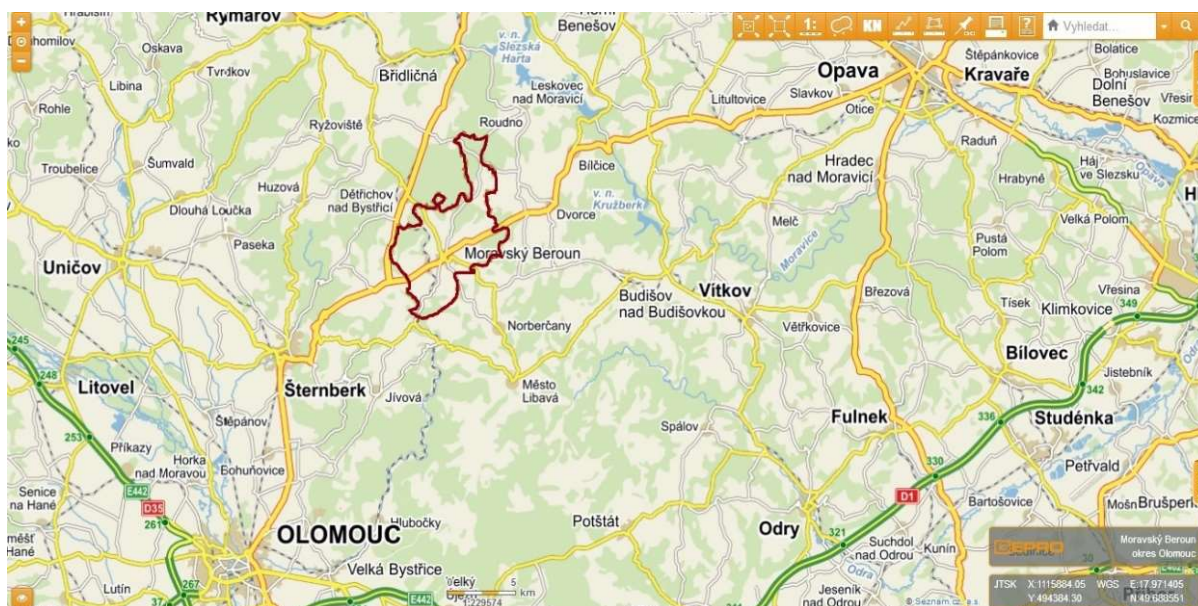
Rýmařov
Hrabišín
Dlouhomilov
Oskava
Tvrdkov
Libina
Rohle
Břidličná
Ryžoviště
Roudno
Horní Benešov
v. n. Slezská Harta
Leskovec nad Moravicí
Litultovice
Slavkov
Opava
Otice
Štěpánkovice
Kravaře
Bolatice
Bohuslavice
Dolní Benešov
Vřesina
Kozmice
Troubelice
Šumvald
Huzová
Dětřichov nad Bystřicí
Dlouhá Loučka
Paseka
Uničov
Moravský Beroun
Bílčice
v. n. Kružberk
Dvorce
Hradec nad Moravicí
Raduň
Hrabyně
Háj ve Slezsku
Velká Polom
Melč
Pustá Polom
Moravice
Budišov nad Budišovkou
Vítkov
Březová
Tísek
Klimkovice
Vřesina
Norberčany
Větřkovice
Bílovec
Jistebník
Litovel
Šternberk
Jívová
Město Libavá
Štěpánov
Příkazy
Horka nad Moravou
Bohuňovice
Spálov
Fulnek
Studénka
Petřvald
Senice na Hané
Bartošovice
Mošnov
Brušperk
Hlubočky
Potštát
Odry
OLOMOUC
Velká Bystřice
Suchdol nad Odrou
Kunín
Lutín
Jeseník nad Odrou
Odra
245
248
253
261
267
37
E442
D35
D1
330
336
342
349
321
E442
KN
1:
Vyhledat...
Velký Újezd
1:229574
5 km
GEPRO
Moravský Beroun okres Olomouc
JTSK X:1115884.05 Y:494384.30
WGS E:17.971405 N:49.683551
© Seznam.cz, a.s.